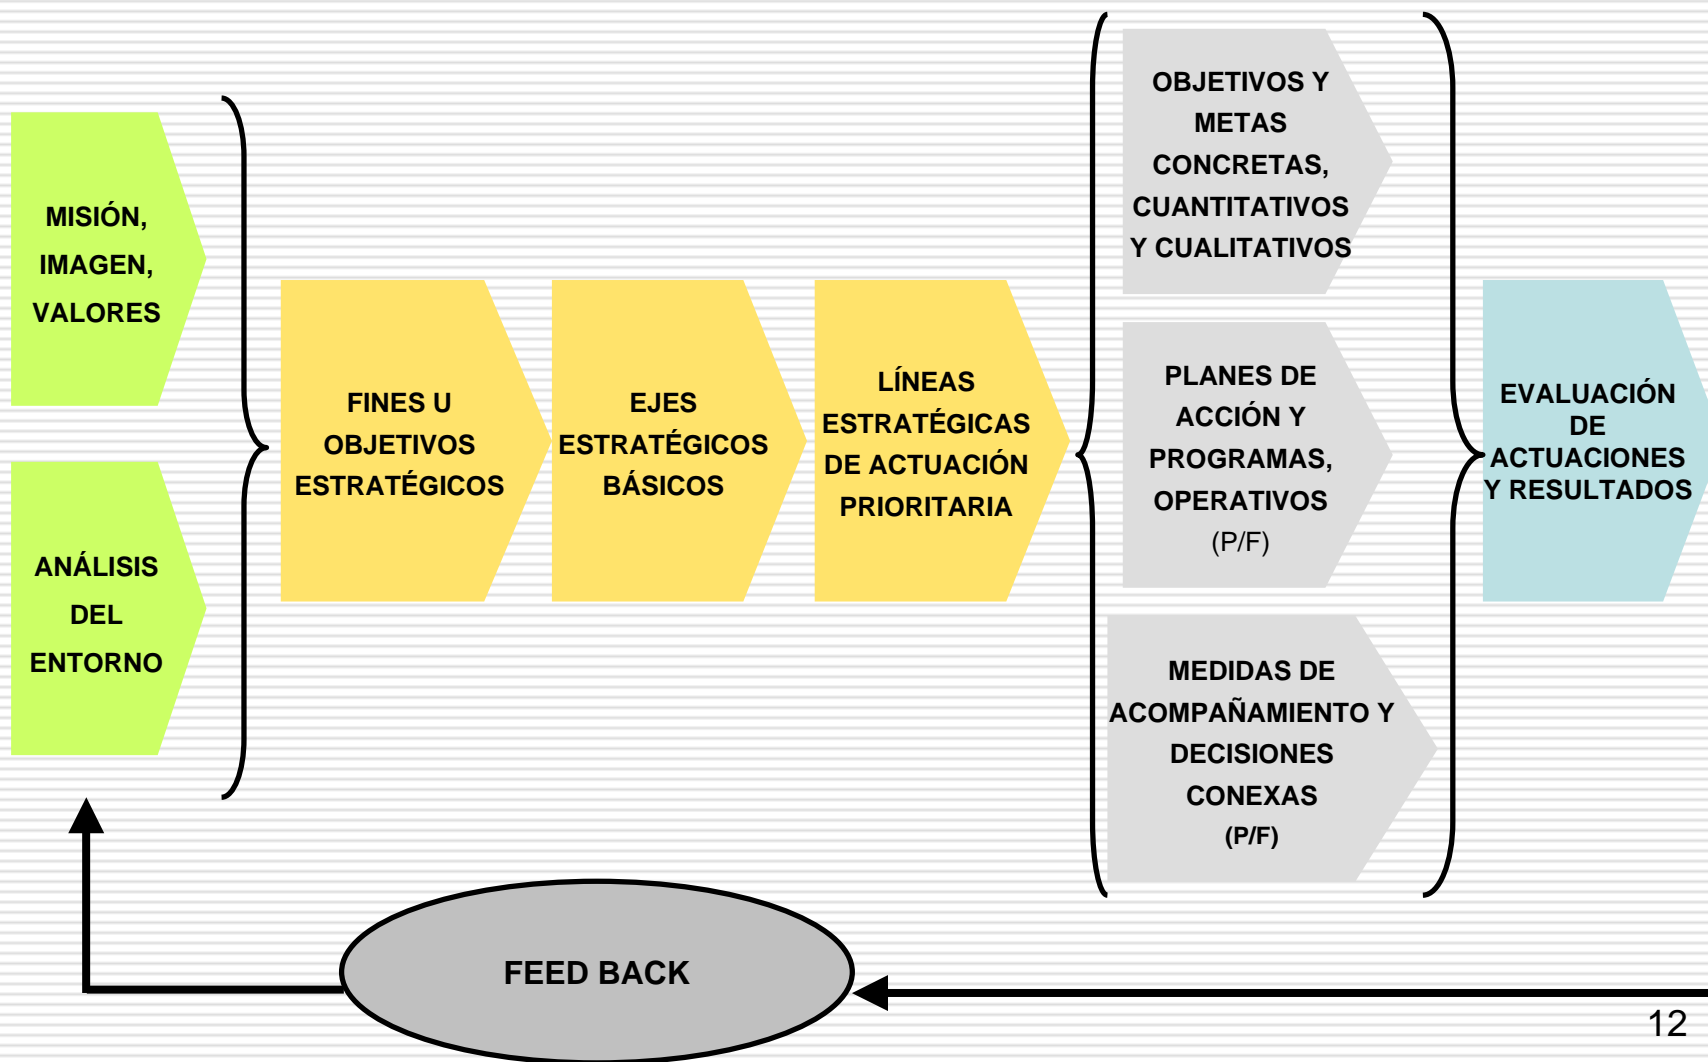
MISIÓN, IMAGEN, VALORES

ANÁLISIS DEL ENTORNO

FINES U OBJETIVOS ESTRATÉGICOS

EJES ESTRATÉGICOS BÁSICOS

LÍNEAS ESTRATÉGICAS DE ACTUACIÓN PRIORITARIA

OBJETIVOS Y METAS CONCRETAS, CUANTITATIVOS Y CUALITATIVOS

PLANES DE ACCIÓN Y PROGRAMAS, OPERATIVOS (P/F)

MEDIDAS DE ACOMPAÑAMIENTO Y DECISIONES CONEXAS (P/F)

EVALUACIÓN DE ACTUACIONES Y RESULTADOS

FEED BACK

12